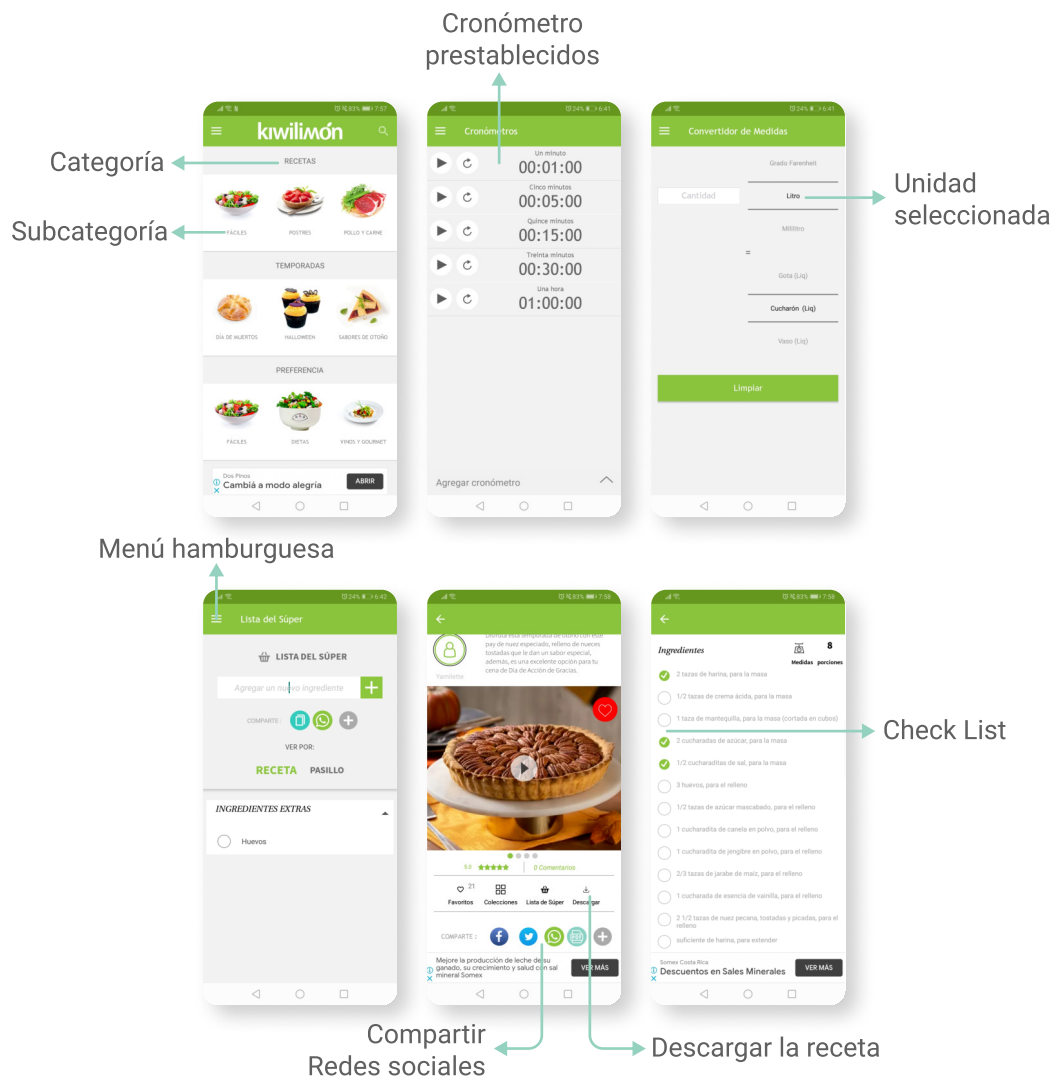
Cronómetro prestablecidos

Categoría

Subcategoría

Unidad seleccionada

63% 7:57
kiwilimón
RECETAS
FÁCILES
POSTRES
POLLO Y CARNE
TEMPORADAS
DÍA DE MUERTOS
HALLOWEEN
SABORES DE OTOÑO
PREFERENCIA
FÁCILES
DIETAS
VINOS Y GOURMET
Dos Pinos
Cambiá a modo alegría
ABRIR

24% 6:41
Cronómetros
Un minuto
00:01:00
Cinco minutos
00:05:00
Quince minutos
00:15:00
Treinta minutos
00:30:00
Una hora
01:00:00
Agregar cronómetro

24% 6:41
Convertidor de Medidas
Grado Farenheit
Cantidad
Litro
Mililitro
=
Gota (Liq)
Cucharón (Liq)
Vaso (Liq)
Limpiar

Menú hamburguesa

24% 6:42
Lista del Súper
LISTA DEL SÚPER
Agregar un nuevo ingrediente
COMPARTE:
VER POR:
RECETA
PASILLO
INGREDIENTES EXTRAS
Huevos

63% 7:58
Disfruta esta temporada de otoño con este pay de nuez especiado, relleno de nueces tostadas que le dan un sabor especial, además, es una excelente opción para tu cena de Día de Acción de Gracias.
Yamilette
5.0
0 Comentarios
21
Favoritos
Colecciones
Lista de Súper
Descargar
COMPARTE :
Mejore la producción de leche de su ganado, su crecimiento y salud con sal mineral Somex
VER MÁS

63% 7:58
Ingredientes
8
Medidas
porciones
2 tazas de harina, para la masa
1/2 tazas de crema ácida, para la masa
1 taza de mantequilla, para la masa (cortada en cubos)
2 cucharadas de azúcar, para la masa
1/2 cucharaditas de sal, para la masa
3 huevos, para el relleno
1/2 tazas de azúcar mascabado, para el relleno
1 cucharadita de canela en polvo, para el relleno
1 cucharadita de jengibre en polvo, para el relleno
2/3 tazas de jarabe de maíz, para el relleno
1 cucharada de esencia de vainilla, para el relleno
2 1/2 tazas de nuez pecana, tostadas y picadas, para el relleno
suficiente de harina, para extender
Somex Costa Rica
Descuentos en Sales Minerales
VER MÁS

Check List

Compartir
Redes sociales

Descargar la receta